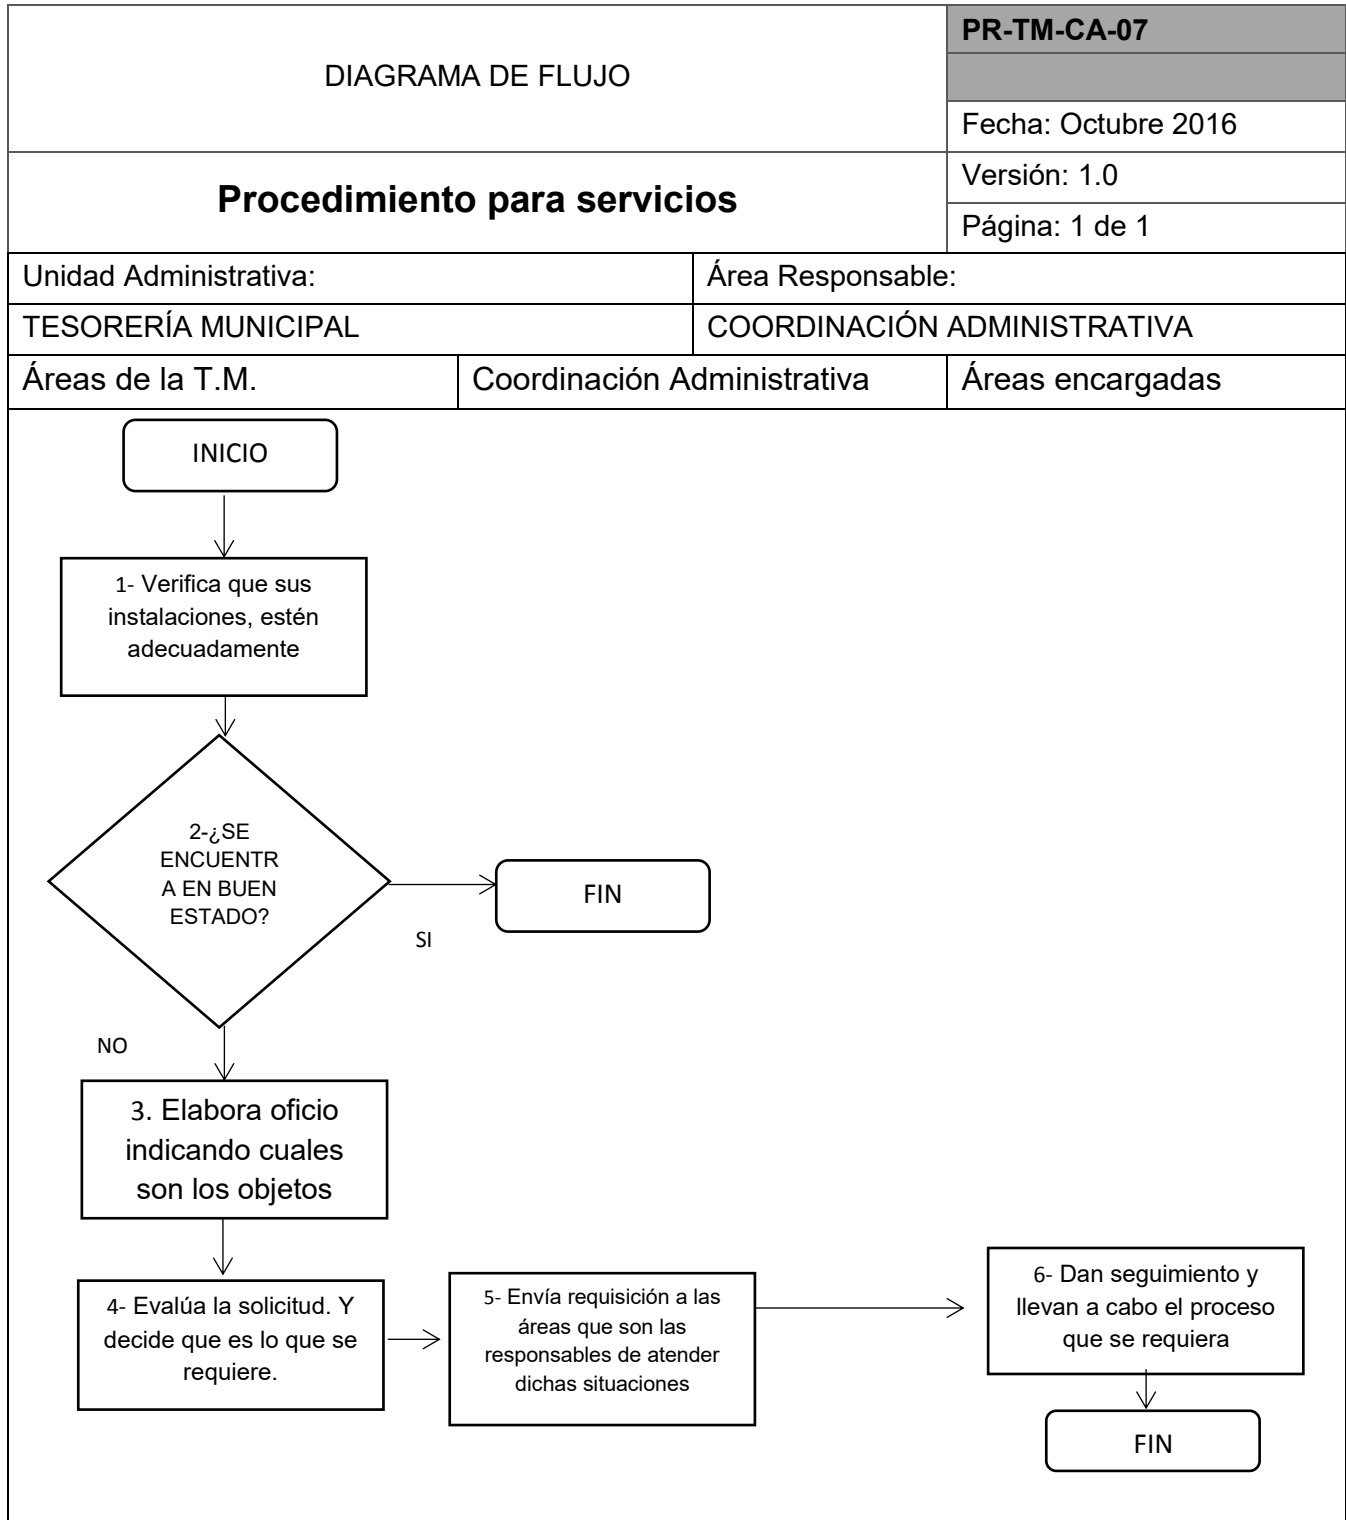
DIAGRAMA DE FLUJO

PR-TM-CA-07

Fecha: Octubre 2016

Procedimiento para servicios

Versión: 1.0

Página: 1 de 1

| Unidad Administrativa: | Área Responsable: |
|---|---|
| TESORERÍA MUNICIPAL | COORDINACIÓN ADMINISTRATIVA |

| Áreas de la T.M. | Coordinación Administrativa | Áreas encargadas |
|---|---|---|

INICIO

1- Verifica que sus instalaciones, estén adecuadamente

2-¿SE ENCUENTR A EN BUEN ESTADO?

SI

FIN

NO

3. Elabora oficio indicando cuales son los objetos

4- Evalúa la solicitud. Y decide que es lo que se requiere.

5- Envía requisición a las áreas que son las responsables de atender dichas situaciones

6- Dan seguimiento y llevan a cabo el proceso que se requiera

FIN